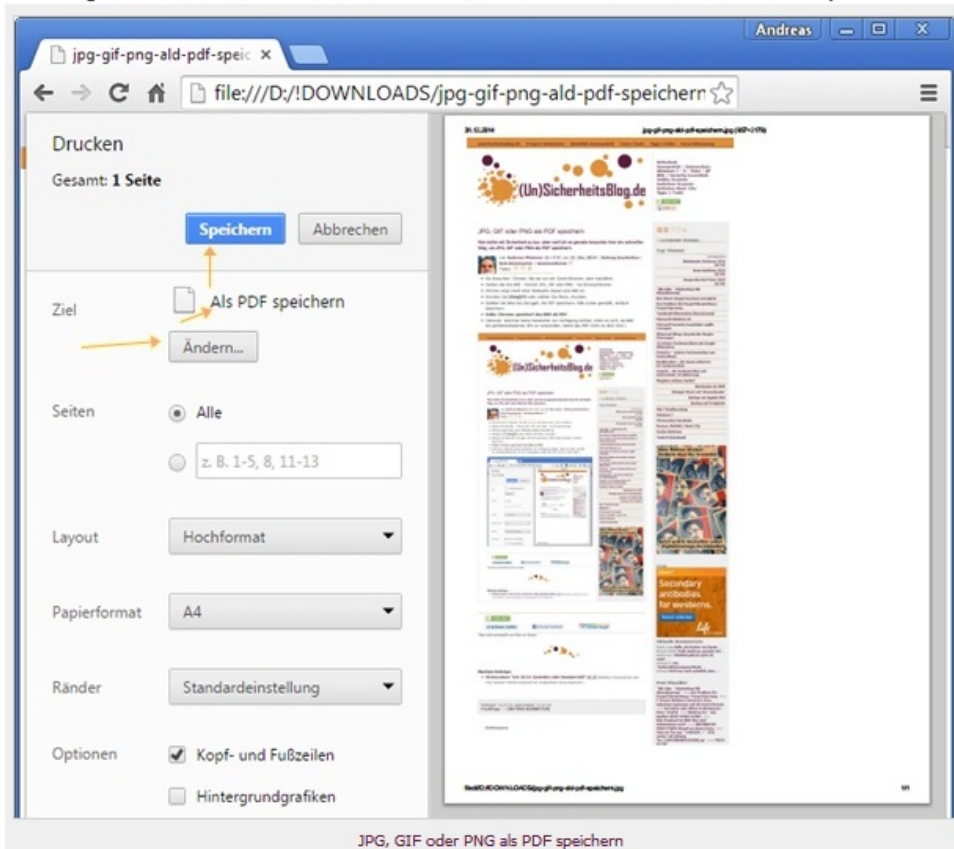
Andreas

jpg-gif-png-ald-pdf-speic ×

file:///D:/!DOWNLOADS/jpg-gif-png-ald-pdf-speichern

Drucken

Gesamt: **1 Seite**

Speichern Abbrechen

Ziel

Als PDF speichern

Ändern...

Seiten

Alle

z. B. 1-5, 8, 11-13

Layout

Hochformat

Papierformat

A4

Ränder

Standardeinstellung

Optionen

Kopf- und Fußzeilen

Hintergrundgrafiken

21.12.2014

(Un)SicherheitsBlog.de

JPG, GIF oder PNG als PDF speichern

(Un)SicherheitsBlog.de

Secondary antibodies for westerns.

JPG, GIF oder PNG als PDF speichern